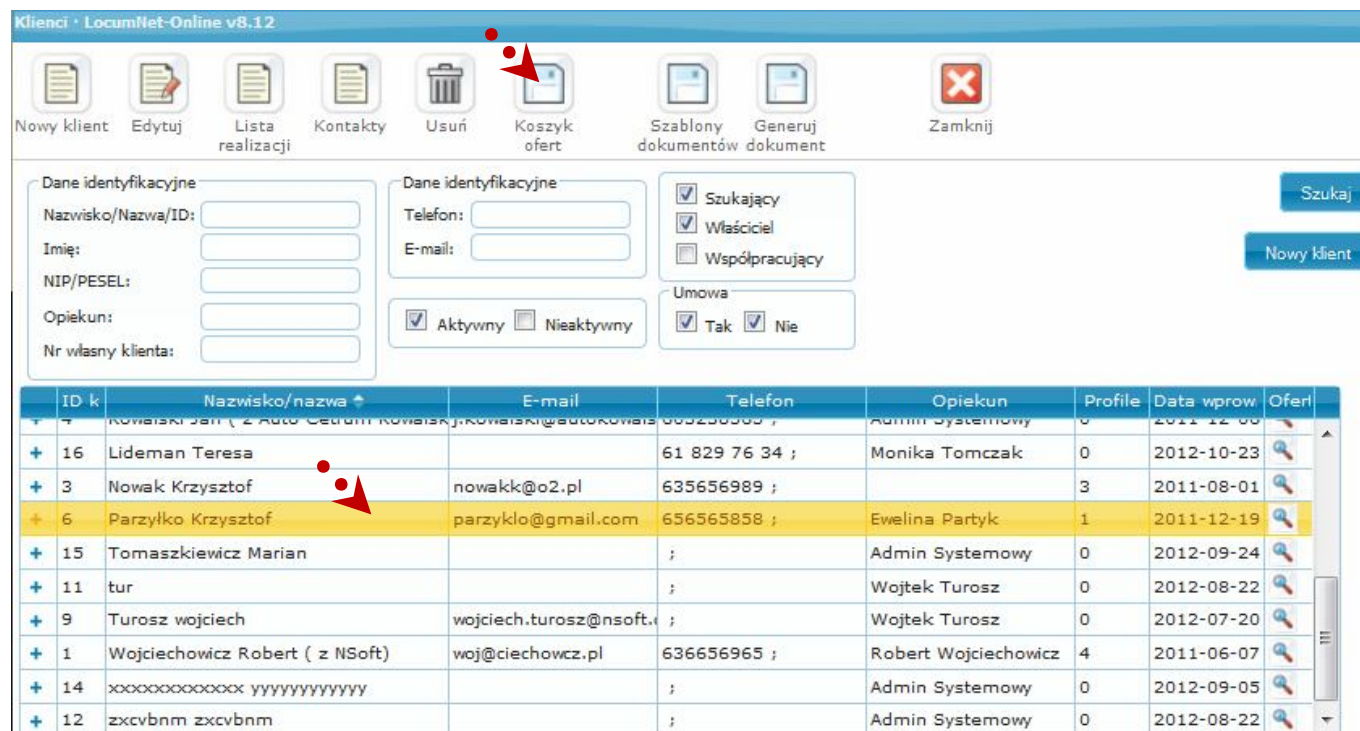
Klienci · LocumNet-Online v8.12

Nowy klient
Edytuj
Lista realizacji
Kontakty
Usuń
Koszyk ofert
Szablony dokumentów
Generuj dokument
Zamknij

Dane identyfikacyjne
Nazwisko/Nazwa/ID:
Imię:
NIP/PESEL:
Opiekun:
Nr własny klienta:

Dane identyfikacyjne
Telefon:
E-mail:

Aktywny
Nieaktywny

Szukający
Właściciel
Współpracujący

Umowa
Tak
Nie

Szukaj
Nowy klient

| | ID k | Nazwisko/nazwa | E-mail | Telefon | Opiekun | Profile | Data wprow | Ofert |
|---|---|---|---|---|---|---|---|---|
| + | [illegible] | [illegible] | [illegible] | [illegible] | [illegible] | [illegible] | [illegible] | |
| + | 16 | Lideman Teresa | | 61 829 76 34 ; | Monika Tomczak | 0 | 2012-10-23 | |
| + | 3 | Nowak Krzysztof | nowakk@o2.pl | 635656989 ; | | 3 | 2011-08-01 | |
| + | 6 | Parzyłko Krzysztof | parzyklo@gmail.com | 656565858 ; | Ewelina Partyk | 1 | 2011-12-19 | |
| + | 15 | Tomaszkiewicz Marian | | ; | Admin Systemowy | 0 | 2012-09-24 | |
| + | 11 | tur | | ; | Wojtek Turosz | 0 | 2012-08-22 | |
| + | 9 | Turosz wojciech | wojciech.turosz@nsoft.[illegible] | ; | Wojtek Turosz | 0 | 2012-07-20 | |
| + | 1 | Wojciechowicz Robert ( z NSoft) | woj@ciechowcz.pl | 636656965 ; | Robert Wojciechowicz | 4 | 2011-06-07 | |
| + | 14 | xxxxxxxxxxxx yyyyyyyyyyyy | | ; | Admin Systemowy | 0 | 2012-09-05 | |
| + | 12 | zxcvbnm zxcvbnm | | ; | Admin Systemowy | 0 | 2012-08-22 | |